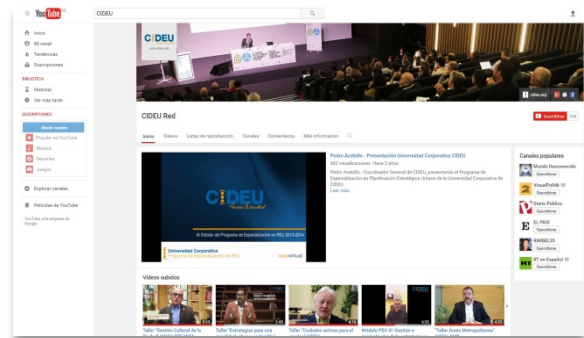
YouTube ES

CIDEU

Inicio
Mi canal
Tendencias
Suscripciones

BIBLIOTECA
Historial
Ver más tarde

SUSCRIPCIONES
Añadir canales
Popular en YouTube
Música
Deportes
Juegos

Explorar canales

Películas de YouTube

YouTube, una empresa de Google

CIDEU

cideu.org

CIDEU Red

Suscribirse

Inicio Vídeos Listas de reproducción Canales Comentarios Más información

Pedro Acebillo - Presentación Universidad Corporativa CIDEU

482 visualizaciones · Hace 2 años

Pedro Acebillo - Coordinador General de CIDEU, presentando el Programa de Especialización en Planificación Estratégica Urbana de la Universidad Corporativa de CIDEU.

Leer más

CIDEU

III Edición del Programa de Especialización en PEU 2013-2014

Universidad Corporativa
Programa de Especialización en PEU

Canales populares

Mundo Desconocido
Suscribirse

VisualPolitik
Suscribirse

Diario Público
Suscribirse

EL PAÍS
Suscribirse

RNBELIS
Suscribirse

RT en Español
Suscribirse

Videos subidos

Taller "Gestión Cultural de la
Taller "Estrategias para una
Taller "Ciudades activas para el
Módulo PEU III: Gestión e
Taller "Áreas Metropolitanas"